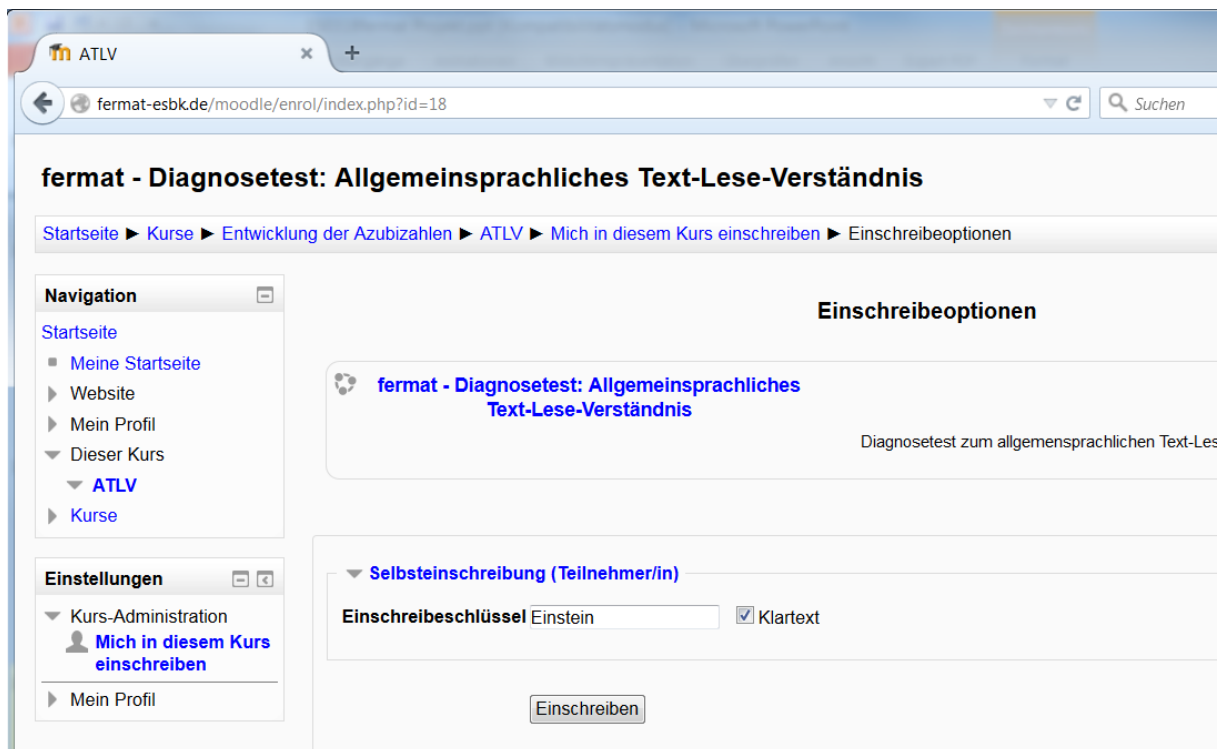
ATLV
fermat-esbk.de/moodle/enrol/index.php?id=18
Suchen

fermat - Diagnosetest: Allgemeinsprachliches Text-Lese-Verständnis

Startseite ► Kurse ► Entwicklung der Azubizahlen ► ATLV ► Mich in diesem Kurs einschreiben ► Einschreibeoptionen

Navigation
Startseite
Meine Startseite
Website
Mein Profil
Dieser Kurs
ATLV
Kurse

Einstellungen
Kurs-Administration
Mich in diesem Kurs einschreiben
Mein Profil

Einschreibeoptionen

fermat - Diagnosetest: Allgemeinsprachliches Text-Lese-Verständnis

Diagnosetest zum allgemensprachlichen Text-Les

Selbsteinschreibung (Teilnehmer/in)

Einschreibeschlüssel Einstein
Klartext

Einschreiben